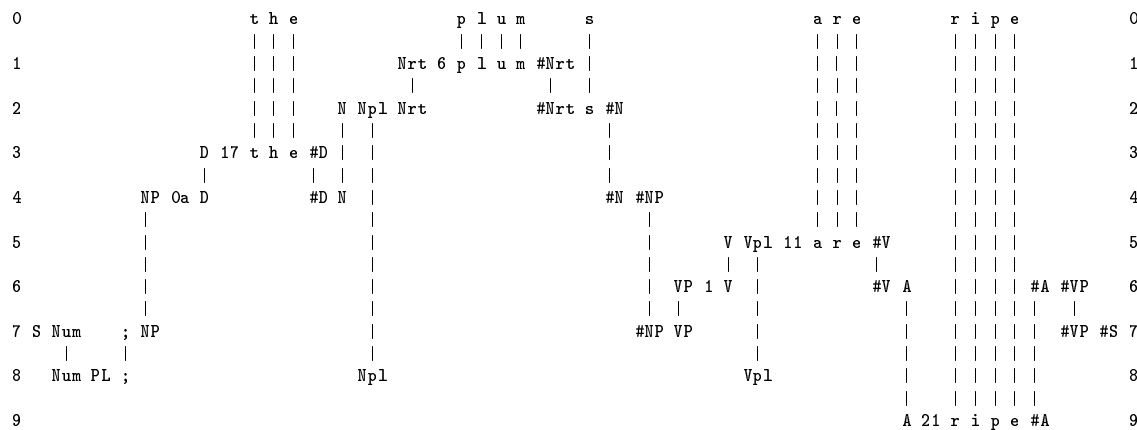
0 t h e p l u m s a r e r i p e 0

1 Nrt 6 p l u m #Nrt 1

2 N Npl Nrt #Nrt s #N 2

3 D 17 t h e #D 3

4 NP Oa D #D N #N #NP 4

5 V Vpl 11 a r e #V 5

6 VP 1 V #V A #A #VP 6

7 S Num ; NP #NP VP #VP #S 7

8 Num PL ; Npl Vpl 8

9 A 21 r i p e #A 9